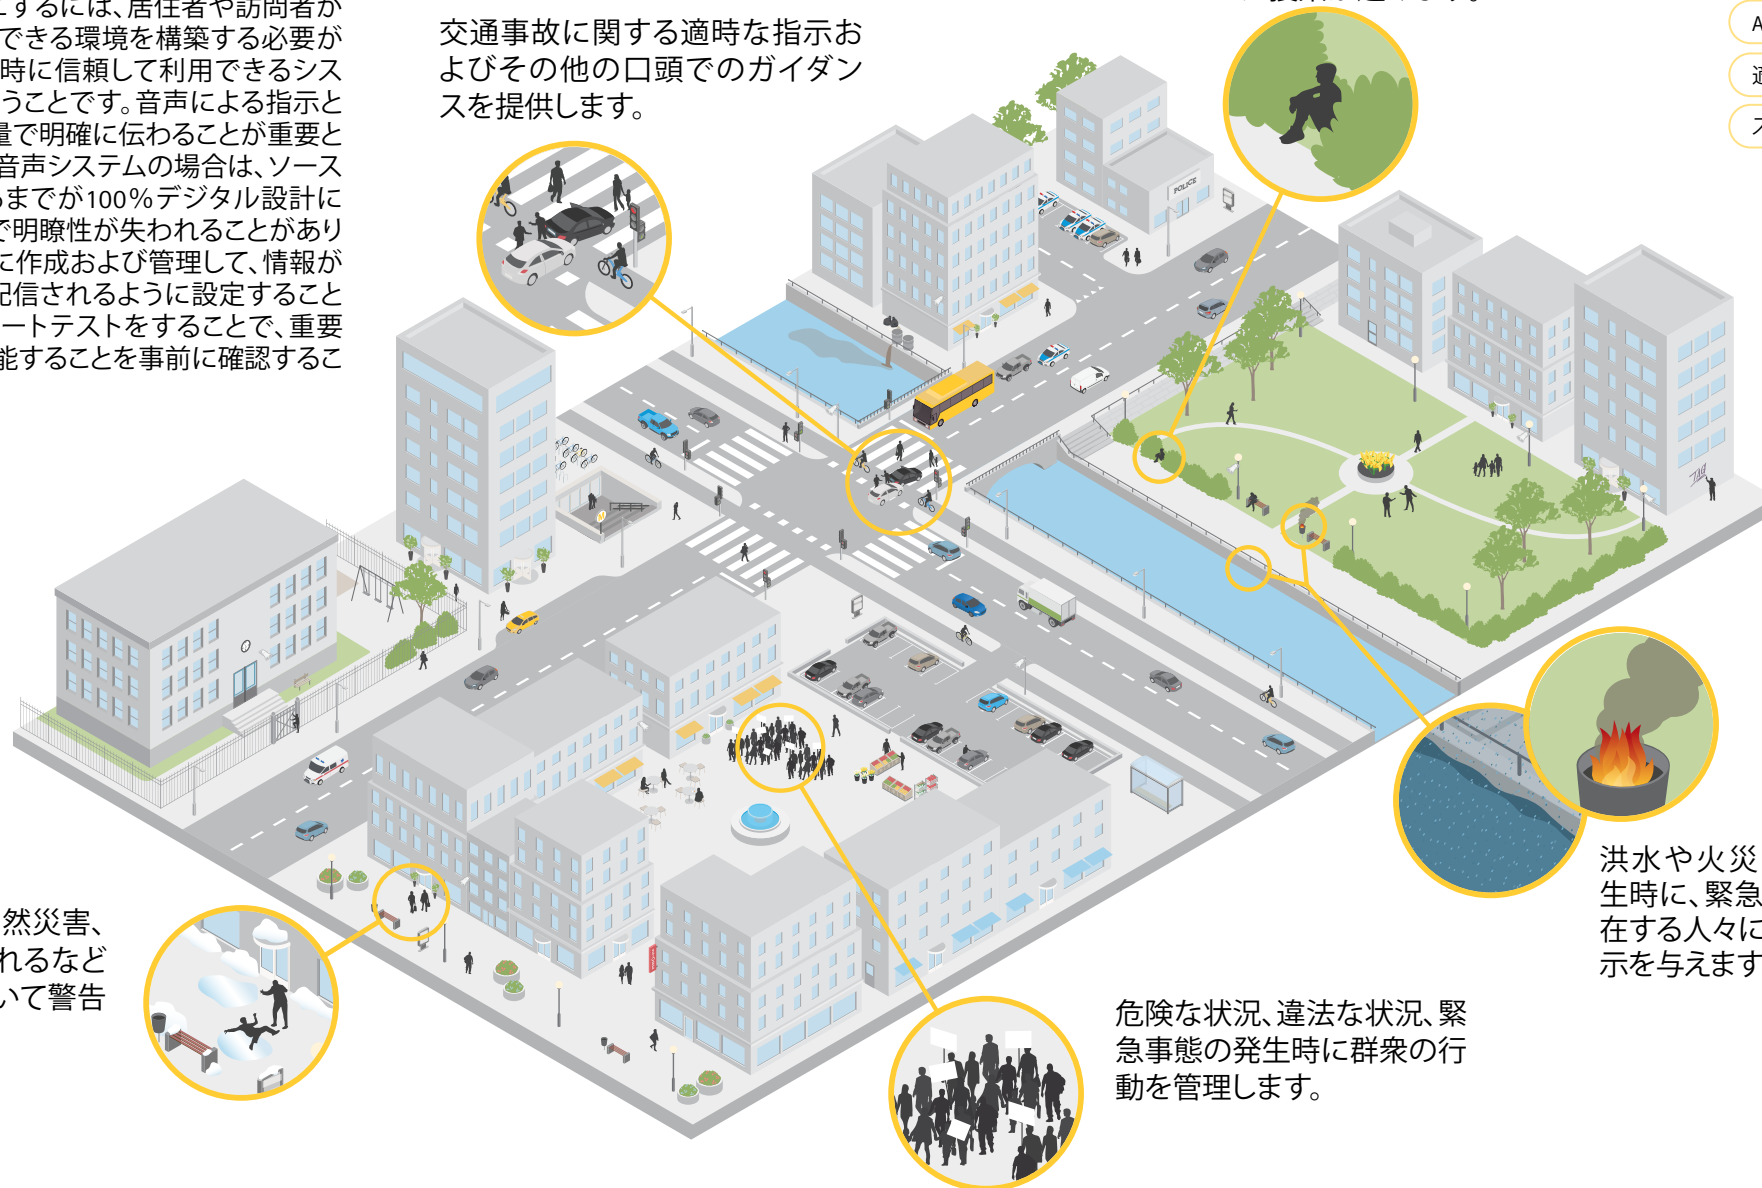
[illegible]するには、居住者や訪問者が
できる環境を構築する必要が
時に信頼して利用できるシス
うことです。音声による指示と
量で明確に伝わることが重要と
音声システムの場合は、ソース
までが100%デジタル設計に
で明瞭性が失われることがあり
に作成および管理して、情報が
配信されるように設定すること
ートテストをすることで、重要
能することを事前に確認するこ

交通事故に関する適時な指示およびその他の口頭でのガイダンスを提供します。

POLICE

然災害、
れるなど
いて警告

危険な状況、違法な状況、緊急事態の発生時に群衆の行動を管理します。

洪水や火災
生時に、緊急
在する人々に
示を与えます